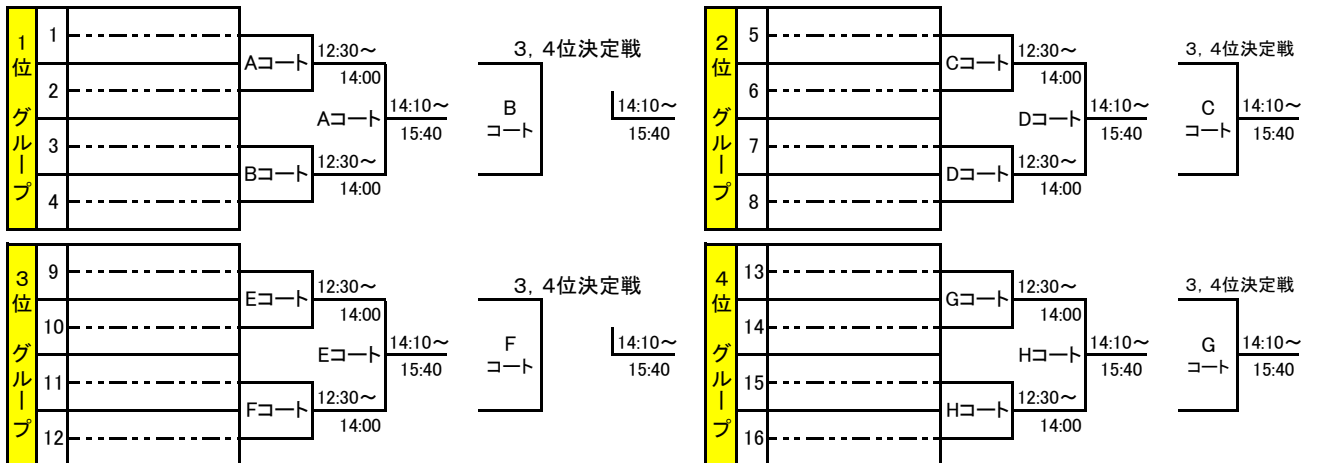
1位グループ

1
2
3
4

Aコート 12:30～ 14:00
Aコート 14:10～ 15:40
Bコート 12:30～ 14:00

3，4位決定戦
B コート
14:10～ 15:40

2位グループ

5
6
7
8

Cコート 12:30～ 14:00
Dコート 14:10～ 15:40
Dコート 12:30～ 14:00

3，4位決定戦
C コート
14:10～ 15:40

3位グループ

9
10
11
12

Eコート 12:30～ 14:00
Eコート 14:10～ 15:40
Fコート 12:30～ 14:00

3，4位決定戦
F コート
14:10～ 15:40

4位グループ

13
14
15
16

Gコート 12:30～ 14:00
Hコート 14:10～ 15:40
Hコート 12:30～ 14:00

3，4位決定戦
G コート
14:10～ 15:40